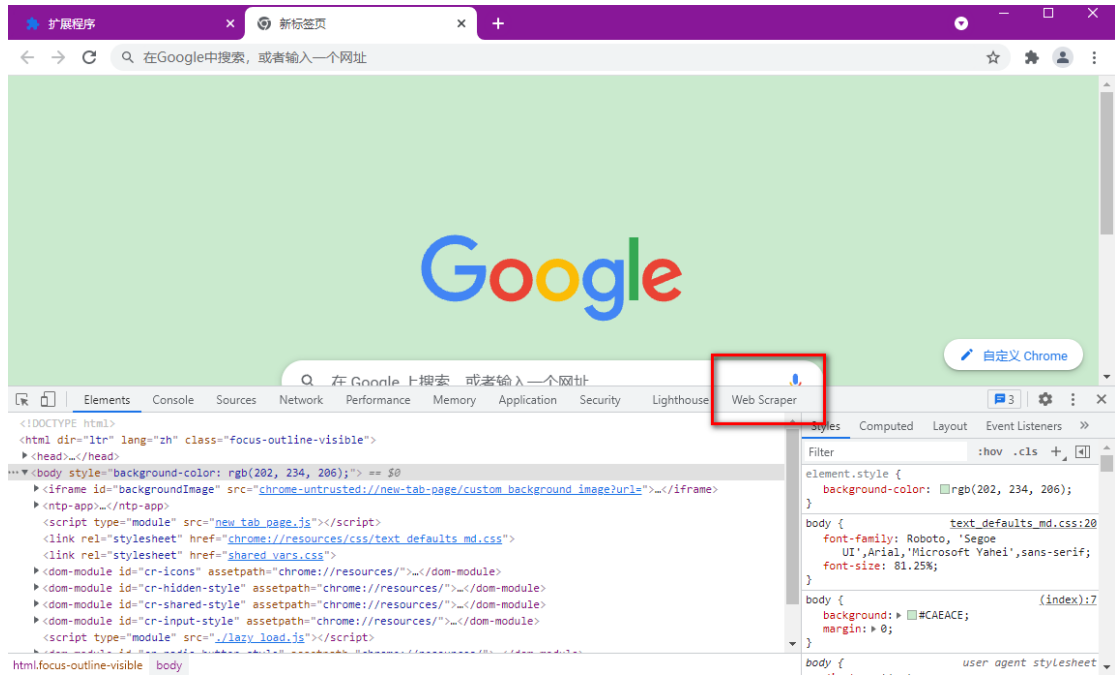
扩展程序 ×
新标签页 ×
+

在Google中搜索，或者输入一个网址

Google

在 Google 上搜索，或者输入一个网址

自定义 Chrome

Elements Console Sources Network Performance Memory Application Security Lighthouse Web Scraper
3

<!DOCTYPE html>
<html dir="ltr" lang="zh" class="focus-outline-visible">
▶<head>…</head>
▼<body style="background-color: rgb(202, 234, 206);"> == $0
▶<iframe id="backgroundImage" src="chrome-untrusted://new-tab-page/custom_background_image?url=">…</iframe>
▶<ntp-app>…</ntp-app>
<script type="module" src="new_tab_page.js"></script>
<link rel="stylesheet" href="chrome://resources/css/text_defaults_md.css">
<link rel="stylesheet" href="shared_vars.css">
▶<dom-module id="cr-icons" assetpath="chrome://resources/">…</dom-module>
▶<dom-module id="cr-hidden-style" assetpath="chrome://resources/">…</dom-module>
▶<dom-module id="cr-shared-style" assetpath="chrome://resources/">…</dom-module>
▶<dom-module id="cr-input-style" assetpath="chrome://resources/">…</dom-module>
<script type="module" src="./lazy_load.js"></script>
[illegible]

html.focus-outline-visible body

Styles Computed Layout Event Listeners »
Filter :hov .cls +
element.style {
background-color: rgb(202, 234, 206);
}
body { text_defaults_md.css:20
font-family: Roboto, 'Segoe UI',Arial,'Microsoft Yahei',sans-serif;
font-size: 81.25%;
}
body { (index):7
background: ▶ #CAEACE;
margin: ▶ 0;
}
body { user agent stylesheet